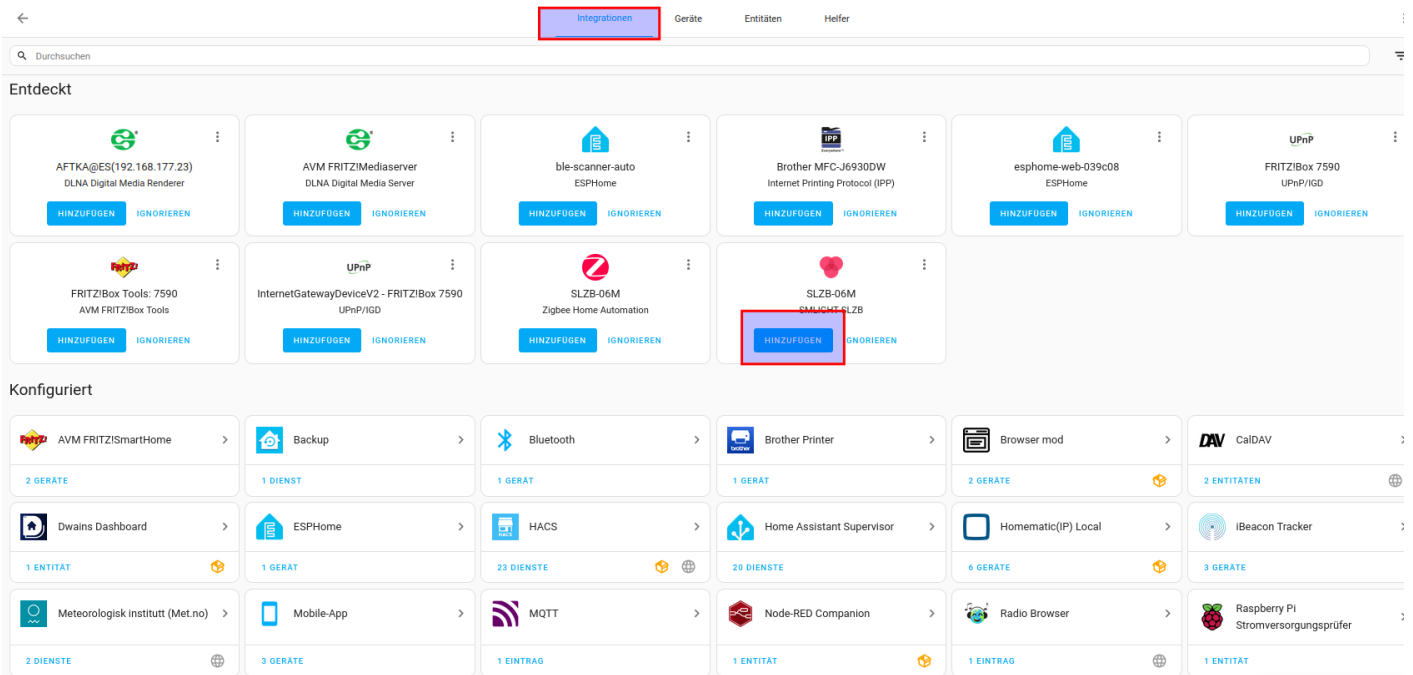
Integrationen Geräte Entitäten Helfer

Durchsuchen

Entdeckt

AFTKA@ES(192.168.177.23)
DLNA Digital Media Renderer
HINZUFÜGEN IGNORIEREN

AVM FRITZ!Mediaserver
DLNA Digital Media Server
HINZUFÜGEN IGNORIEREN

ble-scanner-auto
ESPHome
HINZUFÜGEN IGNORIEREN

IPP
Brother MFC-J6930DW
Internet Printing Protocol (IPP)
HINZUFÜGEN IGNORIEREN

esphome-web-039c08
ESPHome
HINZUFÜGEN IGNORIEREN

UPnP
FRITZ!Box 7590
UPnP/IGD
HINZUFÜGEN IGNORIEREN

FRITZ!
FRITZ!Box Tools: 7590
AVM FRITZ!Box Tools
HINZUFÜGEN IGNORIEREN

UPnP
InternetGatewayDeviceV2 - FRITZ!Box 7590
UPnP/IGD
HINZUFÜGEN IGNORIEREN

SLZB-06M
Zigbee Home Automation
HINZUFÜGEN IGNORIEREN

SLZB-06M
SMLIGHT SLZB
HINZUFÜGEN IGNORIEREN

Konfiguriert

AVM FRITZ!SmartHome
2 GERÄTE

Backup
1 DIENST

Bluetooth
1 GERÄT

brother
Brother Printer
1 GERÄT

Browser mod
2 GERÄTE

DAV CalDAV
2 ENTITÄTEN

Dwains Dashboard
1 ENTITÄT

ESPHome
1 GERÄT

HACS
HACS
23 DIENSTE

Home Assistant Supervisor
20 DIENSTE

Homematic(IP) Local
6 GERÄTE

iBeacon Tracker
3 GERÄTE

Meteorologisk institutt (Met.no)
2 DIENSTE

Mobile-App
3 GERÄTE

MQTT
1 EINTRAG

Node-RED Companion
1 ENTITÄT

Radio Browser
1 EINTRAG

Raspberry Pi Stromversorgungsprüfer
1 ENTITÄT